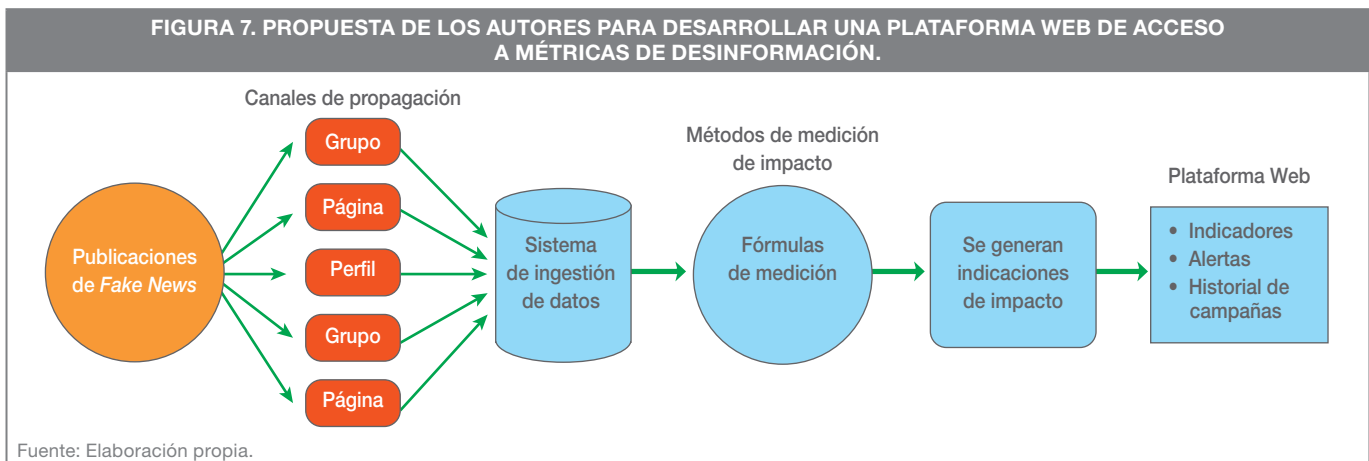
FIGURA 7. PROPUESTA DE LOS AUTORES PARA DESARROLLAR UNA PLATAFORMA WEB DE ACCESO A MÉTRICAS DE DESINFORMACIÓN.

Canales de propagación

Publicaciones de *Fake News*

Grupo

Página

Perfil

Grupo

Página

Sistema de ingestión de datos

Métodos de medición de impacto

Fórmulas de medición

Se generan indicaciones de impacto

Plataforma Web

• Indicadores
• Alertas
• Historial de campañas

Fuente: Elaboración propia.